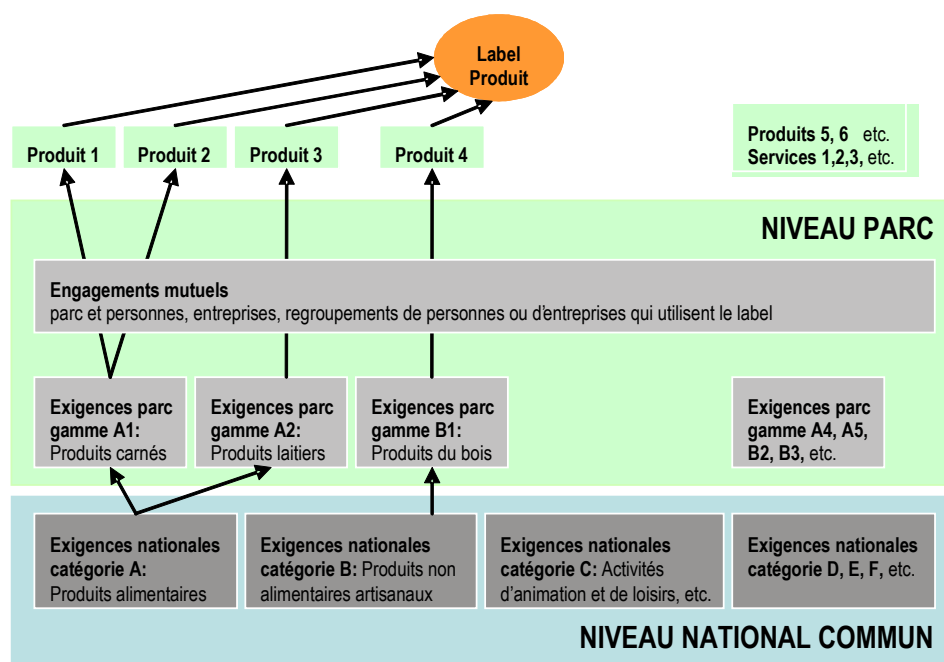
Label Produit

Produit 1

Produit 2

Produit 3

Produit 4

Produits 5, 6 etc.
Services 1,2,3, etc.

NIVEAU PARC

Engagements mutuels
parc et personnes, entreprises, regroupements de personnes ou d'entreprises qui utilisent le label

Exigences parc gamme A1: Produits carnés

Exigences parc gamme A2: Produits laitiers

Exigences parc gamme B1: Produits du bois

Exigences parc gamme A4, A5, B2, B3, etc.

Exigences nationales catégorie A: Produits alimentaires

Exigences nationales catégorie B: Produits non alimentaires artisanaux

Exigences nationales catégorie C: Activités d'animation et de loisirs, etc.

Exigences nationales catégorie D, E, F, etc.

NIVEAU NATIONAL COMMUN